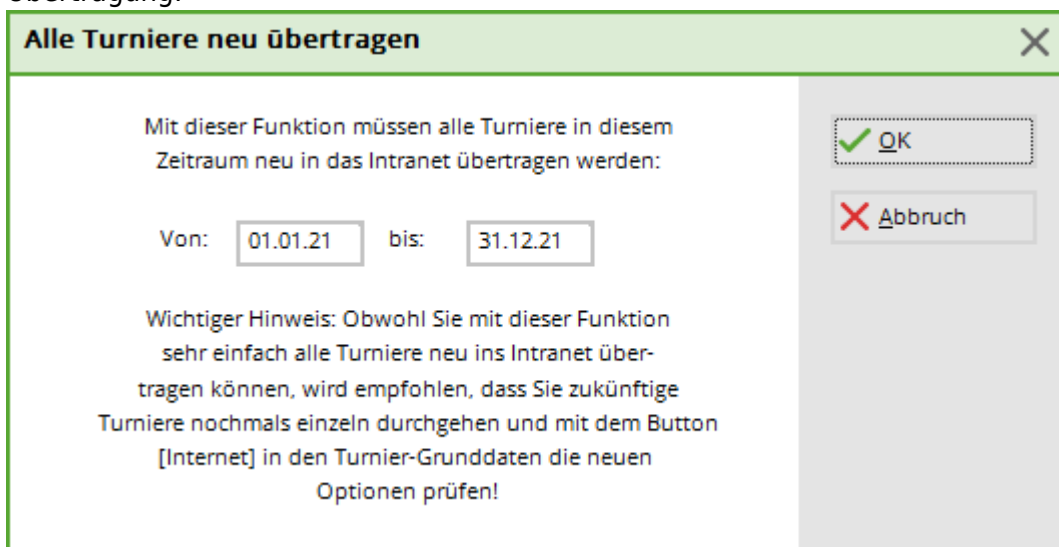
Übertragung:

Alle Turniere neu übertragen

Mit dieser Funktion müssen alle Turniere in diesem Zeitraum neu in das Intranet übertragen werden:

Von: 01.01.21 bis: 31.12.21

Wichtiger Hinweis: Obwohl Sie mit dieser Funktion sehr einfach alle Turniere neu ins Intranet übertragen können, wird empfohlen, dass Sie zukünftige Turniere nochmals einzeln durchgehen und mit dem Button [Internet] in den Turnier-Grunddaten die neuen Optionen prüfen!

OK

Abbruch